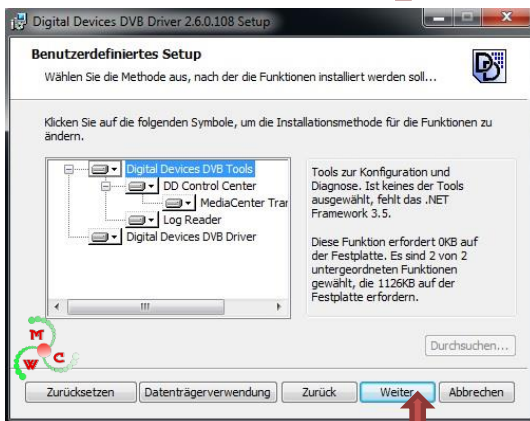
Digital Devices DVB Driver 2.6.0.108 Setup

Benutzerdefiniertes Setup

Wählen Sie die Methode aus, nach der die Funktionen installiert werden soll...

Klicken Sie auf die folgenden Symbole, um die Installationsmethode für die Funktionen zu ändern.

Digital Devices DVB Tools
DD Control Center
MediaCenter Trar
Log Reader
Digital Devices DVB Driver

Tools zur Konfiguration und Diagnose. Ist keines der Tools ausgewählt, fehlt das .NET Framework 3.5.

Diese Funktion erfordert 0KB auf der Festplatte. Es sind 2 von 2 untergeordneten Funktionen gewählt, die 1126KB auf der Festplatte erfordern.

Durchsuchen...

M
W C

Zurücksetzen
Datenträgerverwendung
Zurück
Weiter
Abbrechen